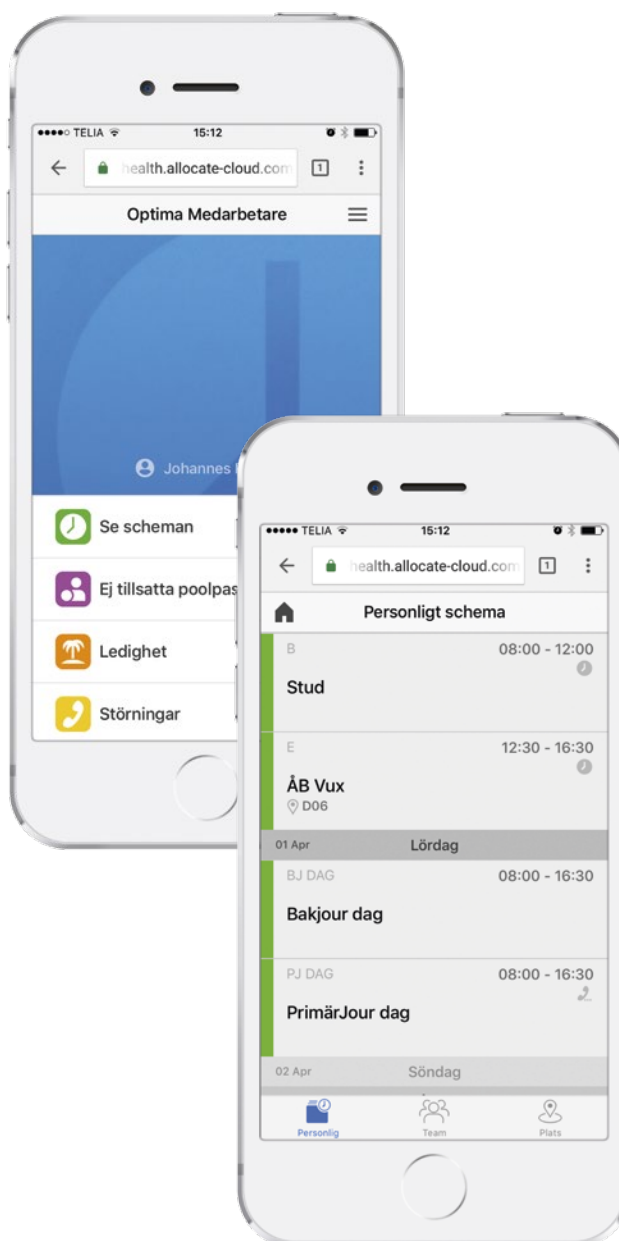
●●●●○ TELIA 15:12

health.allocate-cloud.com 1

Optima Medarbetare

Johannes

Se scheman

Ej tillsatta poolpas

Ledighet

Störningar

●●●●● TELIA 15:12

health.allocate-cloud.com 1

Personligt schema

B 08:00 - 12:00

Stud

E 12:30 - 16:30

ÅB Vux

D06

01 Apr Lördag

BJ DAG 08:00 - 16:30

Bakjour dag

PJ DAG 08:00 - 16:30

PrimärJour dag

02 Apr Söndag

Personlig Team Plats